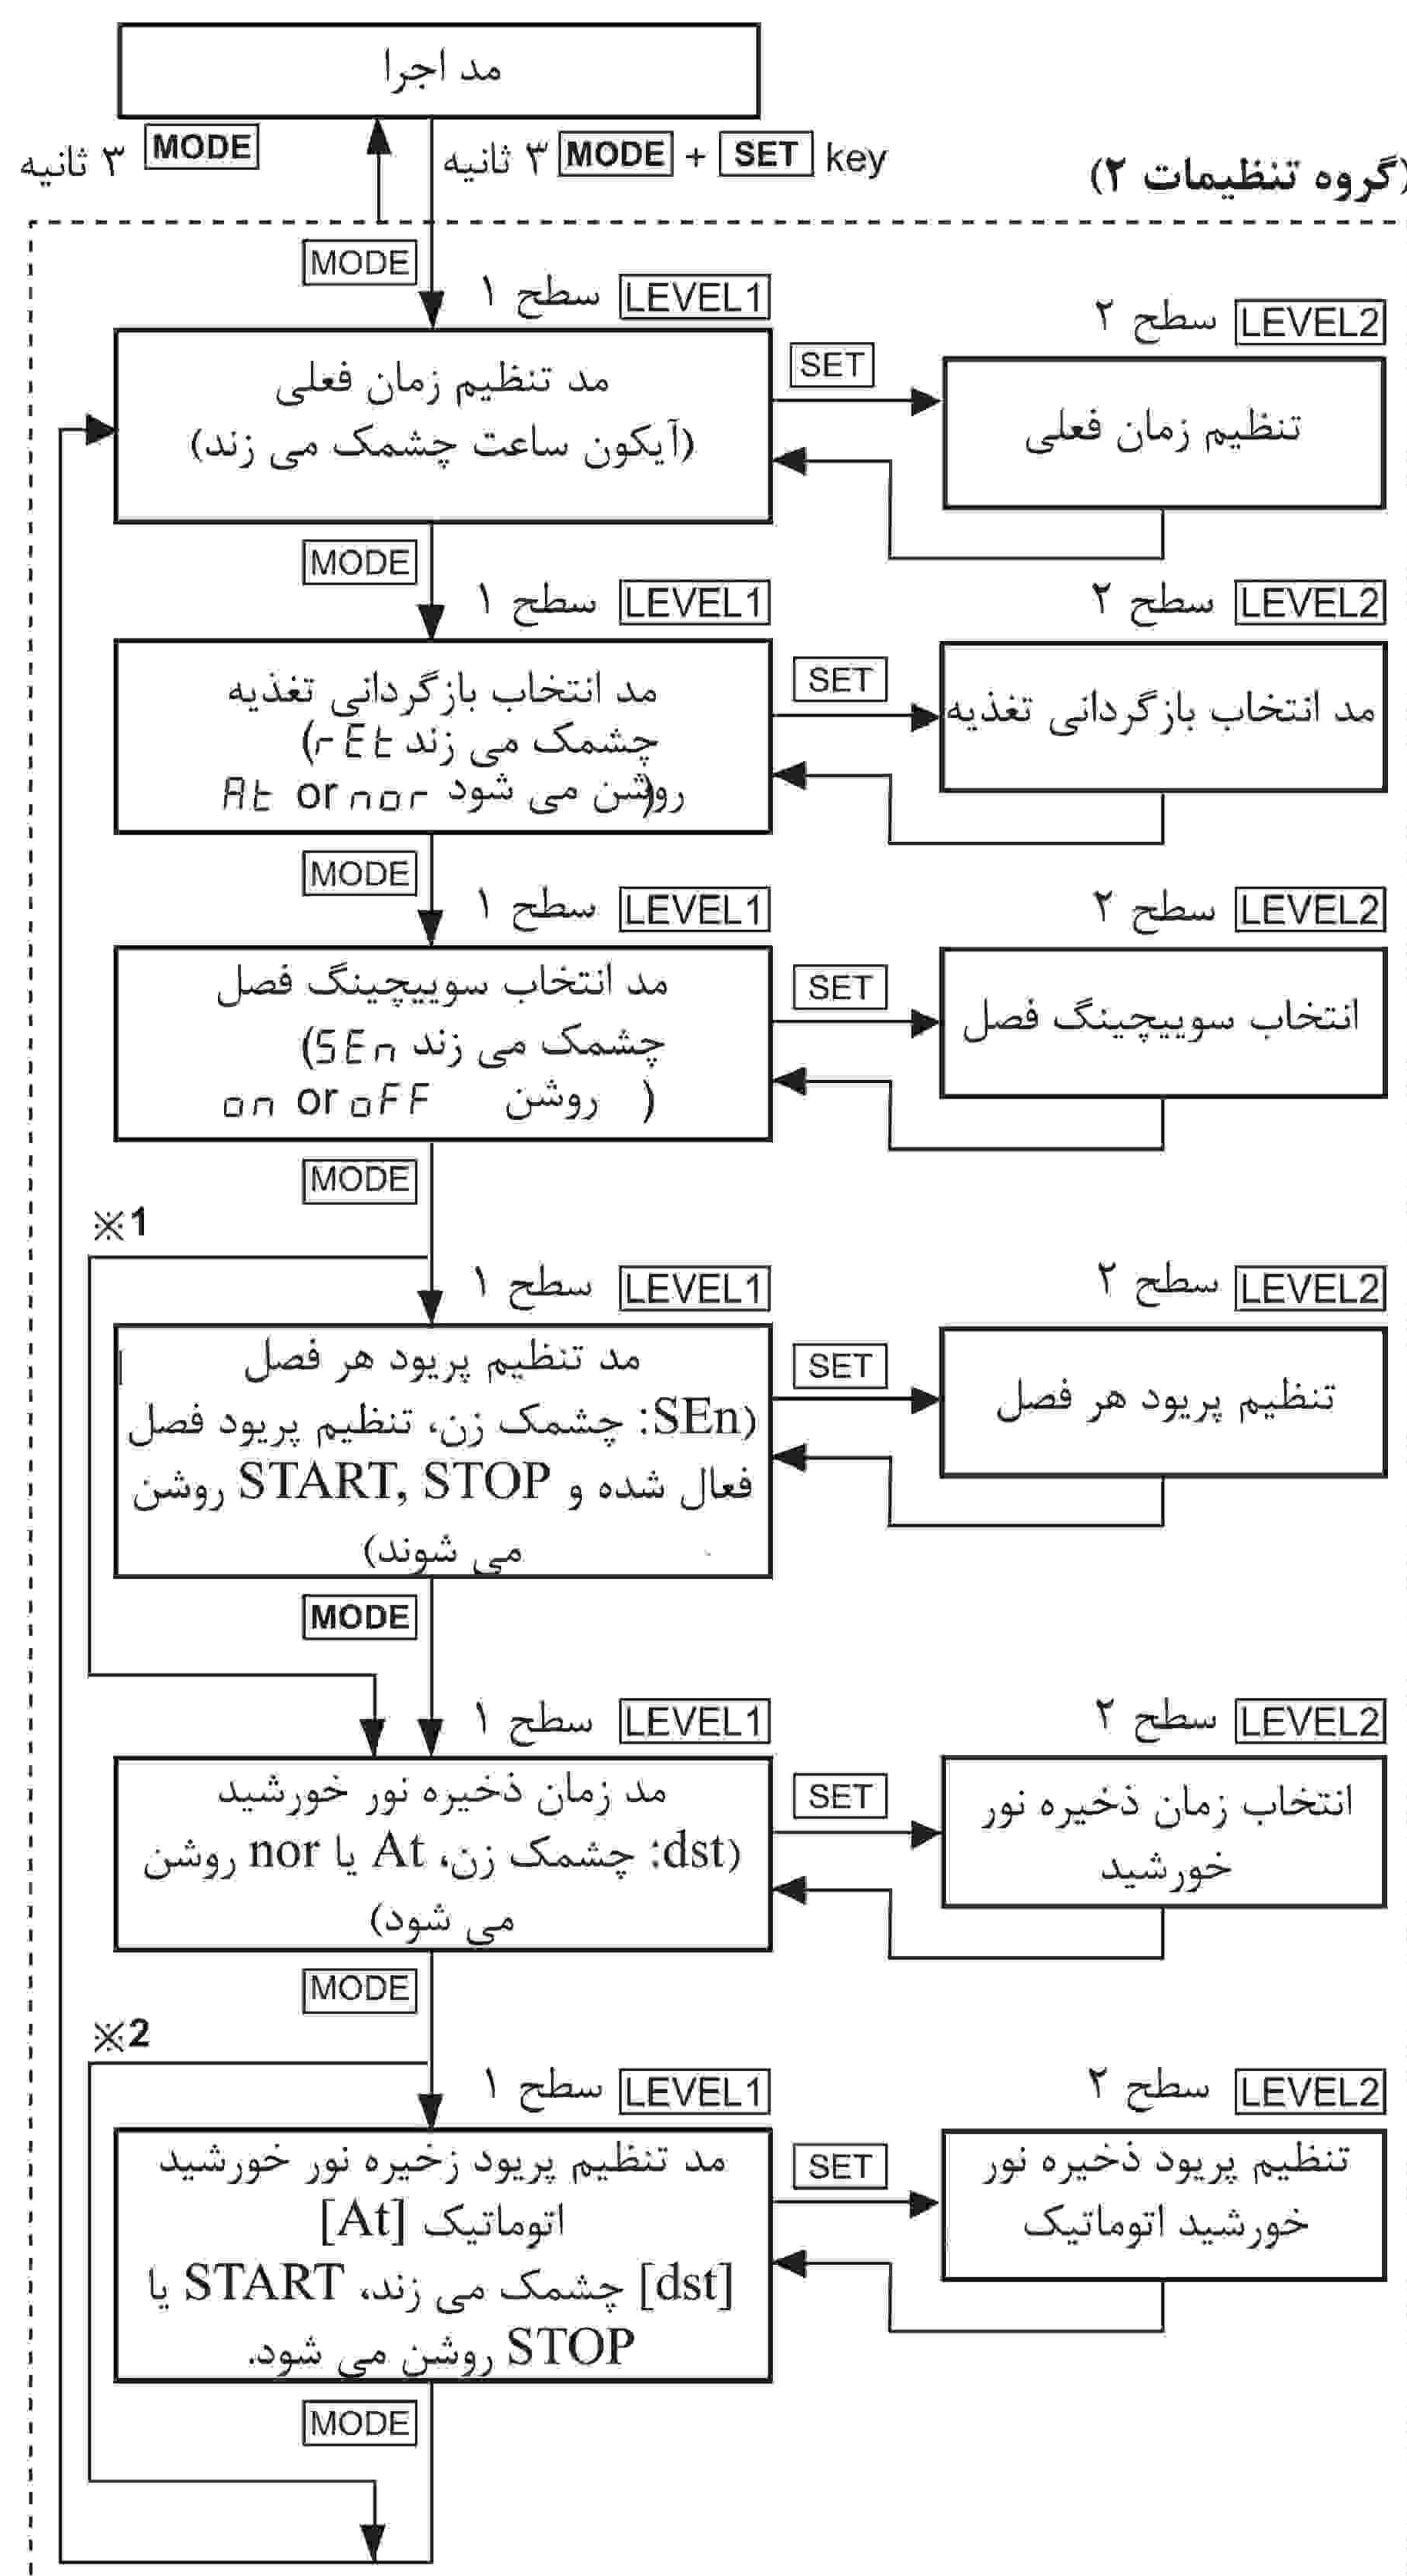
مد اجرا

MODE ۳ ثانیه

MODE + SET key ۳ ثانیه

(گروه تنظیمات ۲

MODE

LEVEL1 سطح ۱

LEVEL2 سطح ۲

مد تنظیم زمان فعلی (آیکون ساعت چشمک می زند)

SET

تنظیم زمان فعلی

MODE

LEVEL1 سطح ۱

LEVEL2 سطح ۲

مد انتخاب بازگردانی تغذیه چشمک می زند rEt) روشن می شود At or nor)

SET

مد انتخاب بازگردانی تغذیه

MODE

LEVEL1 سطح ۱

LEVEL2 سطح ۲

مد انتخاب سوییچینگ فصل چشمک می زند SEn) روشن on or oFF)

SET

انتخاب سوییچینگ فصل

MODE

※1

LEVEL1 سطح ۱

LEVEL2 سطح ۲

مد تنظیم پریود هر فصل (SEn: چشمک زن، تنظیم پریود فصل فعال شده و START, STOP روشن می شوند)

SET

تنظیم پریود هر فصل

MODE

LEVEL1 سطح ۱

LEVEL2 سطح ۲

مد زمان ذخیره نور خورشید (dst: چشمک زن، At یا nor روشن می شود)

SET

انتخاب زمان ذخیره نور خورشید

MODE

※2

LEVEL1 سطح ۱

LEVEL2 سطح ۲

مد تنظیم پریود زخیره نور خورشید اتوماتیک [At] [dst] چشمک می زند، START یا STOP روشن می شود.

SET

تنظیم پریود ذخیره نور خورشید اتوماتیک

MODE